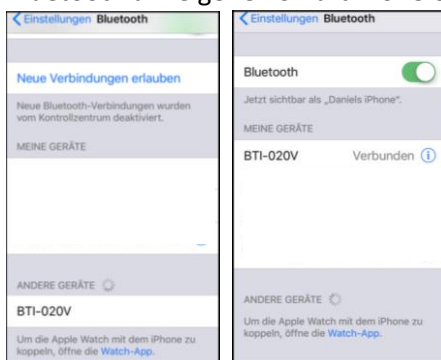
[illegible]

< Einstellungen Bluetooth

Neue Verbindungen erlauben

Neue Bluetooth-Verbindungen wurden vom Kontrollzentrum deaktiviert.

MEINE GERÄTE

ANDERE GERÄTE

BTI-020V

Um die Apple Watch mit dem iPhone zu koppeln, öffne die Watch-App.

< Einstellungen Bluetooth

Bluetooth

Jetzt sichtbar als „Daniels iPhone".

MEINE GERÄTE

BTI-020V Verbunden

ANDERE GERÄTE

Um die Apple Watch mit dem iPhone zu koppeln, öffne die Watch-App.